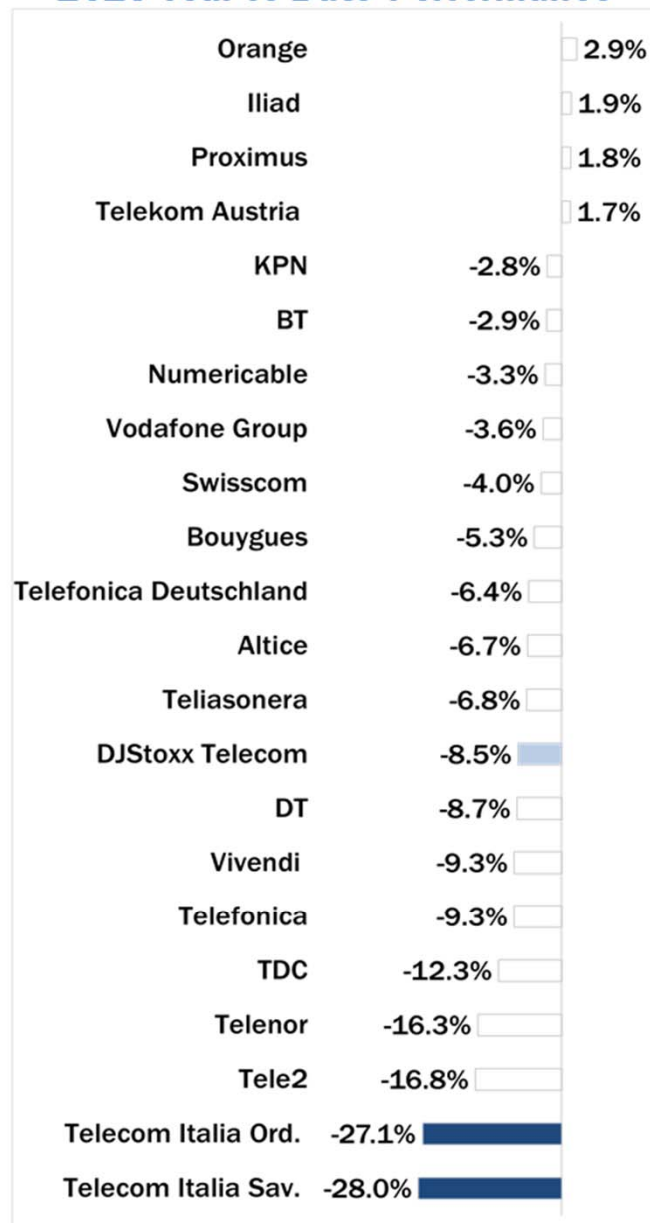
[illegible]

Orange 2.9%
Iliad 1.9%
Proximus 1.8%
Telekom Austria 1.7%
KPN -2.8%
BT -2.9%
Numericable -3.3%
Vodafone Group -3.6%
Swisscom -4.0%
Bouygues -5.3%
Telefonica Deutschland -6.4%
Altice -6.7%
Teliasonera -6.8%
DJStoxx Telecom -8.5%
DT -8.7%
Vivendi -9.3%
Telefonica -9.3%
TDC -12.3%
Telenor -16.3%
Tele2 -16.8%
Telecom Italia Ord. -27.1%
Telecom Italia Sav. -28.0%